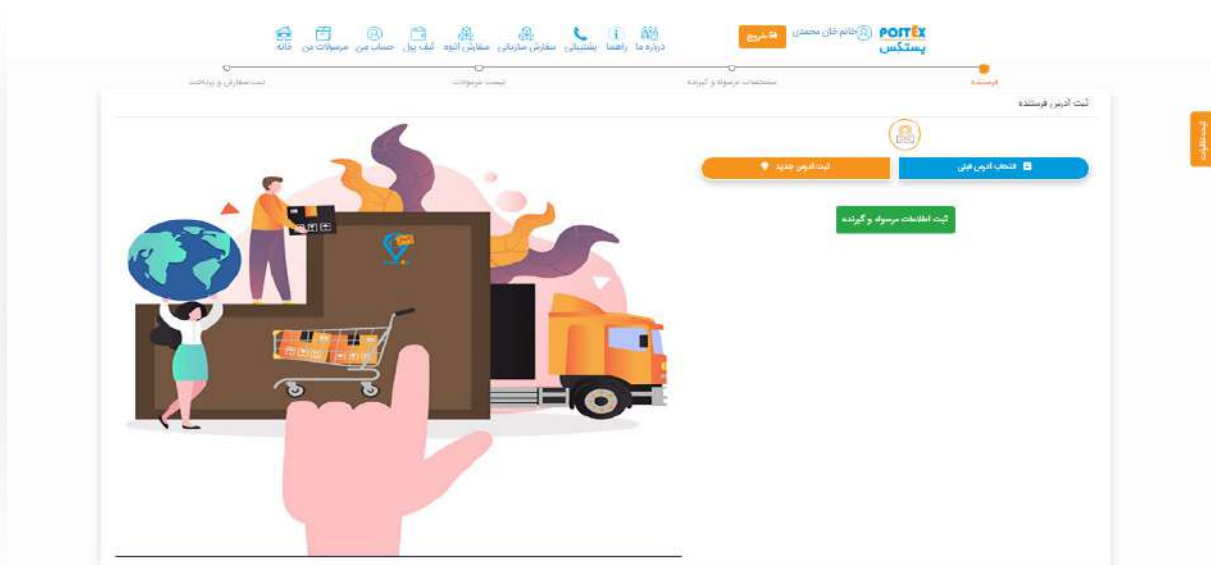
POSTEX
پستکس

خانم خان محمدی

خروج

درباره ما راهنما پشتیبانی سفارش سازمانی سفارش انبوه کیف پول حساب من مرسولات من خانه

فرستنده
مشخصات مرسوله و گیرنده
ثبت مرسولات
ثبت سفارش و پرداخت

ثبت آدرس فرستنده

انتخاب آدرس قبلی
ثبت آدرس جدید

ثبت اطلاعات مرسوله و گیرنده

ثبت نظرات